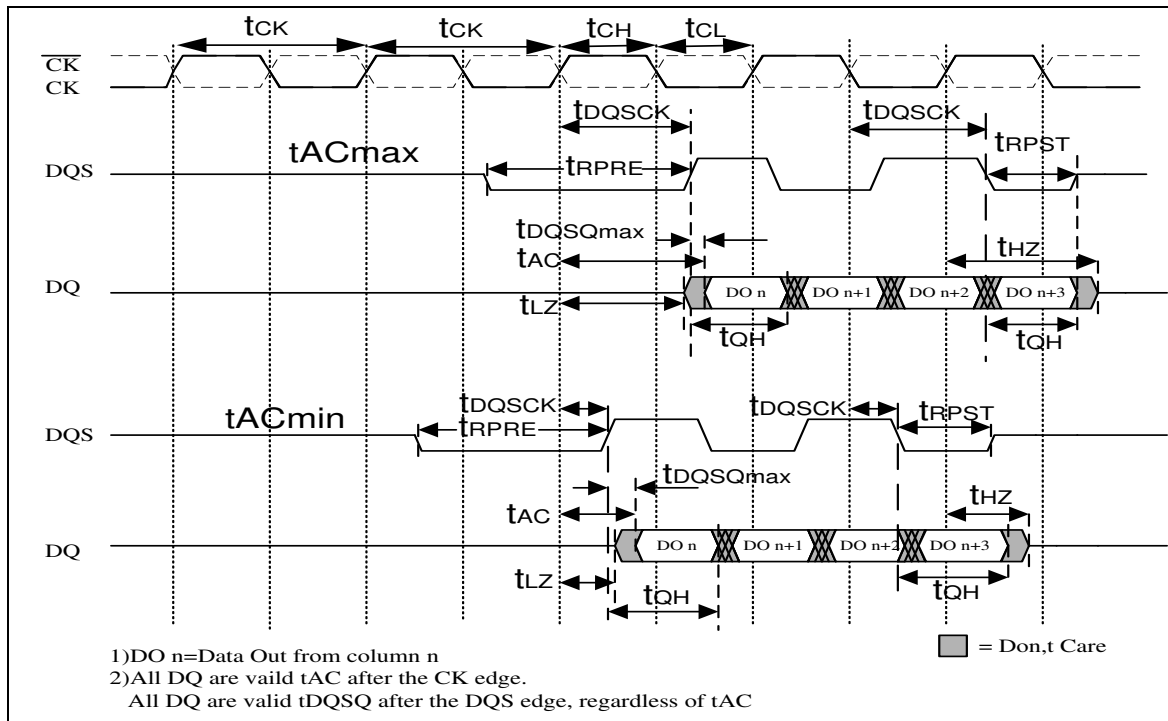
tCK
tCK
tCH
tCL
$\overline{CK}$
CK
tDQSCK
tDQSCK
tACmax
tRPST
DQS
tRPRE
tDQSQmax
tHZ
tAC
DQ
DO n
DO n+1
DO n+2
DO n+3
tLZ
tQH
tQH
tDQSCK
tDQSCK
tRPST
tACmin
DQS
tRPRE
tDQSQmax
tHZ
tAC
DQ
DO n
DO n+1
DO n+2
DO n+3
tLZ
tQH
tQH

1)DO n=Data Out from column n
2)All DQ are vaild tAC after the CK edge.
All DQ are valid tDQSQ after the DQS edge, regardless of tAC

= Don,t Care